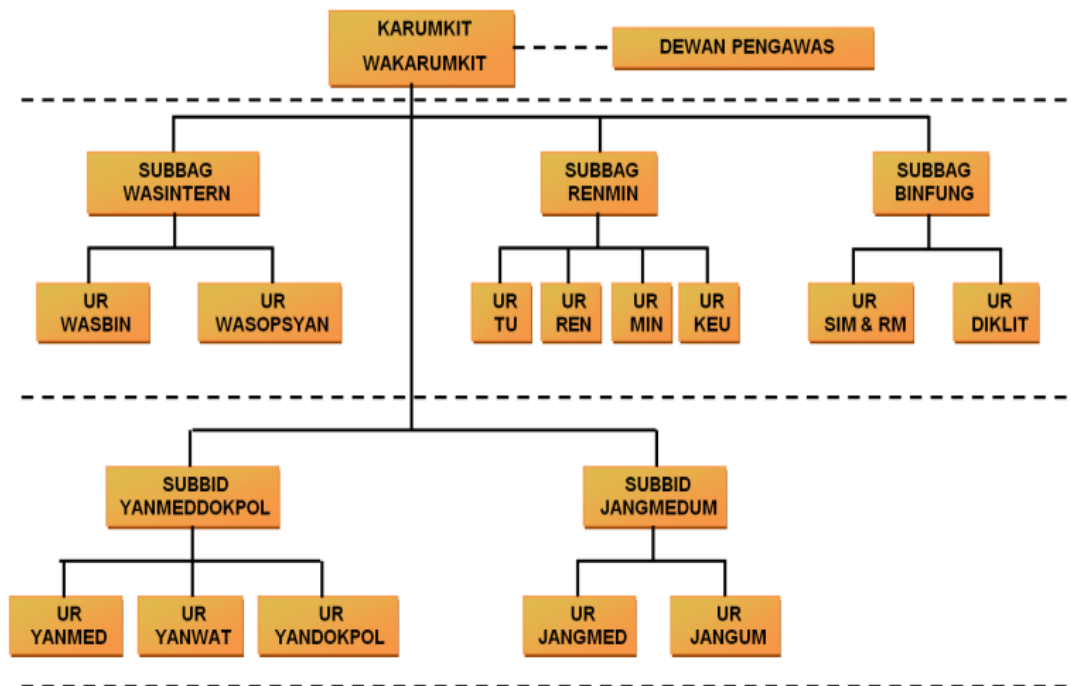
KARUMKIT
WAKARUMKIT

DEWAN PENGAWAS

SUBBAG
WASINTERN

SUBBAG
RENMIN

SUBBAG
BINFUNG

UR
WASBIN

UR
WASOPSYAN

UR
TU

UR
REN

UR
MIN

UR
KEU

UR
SIM & RM

UR
DIKLIT

SUBBID
YANMEDDOKPOL

SUBBID
JANGMEDUM

UR
YANMED

UR
YANWAT

UR
YANDOKPOL

UR
JANGMED

UR
JANGUM